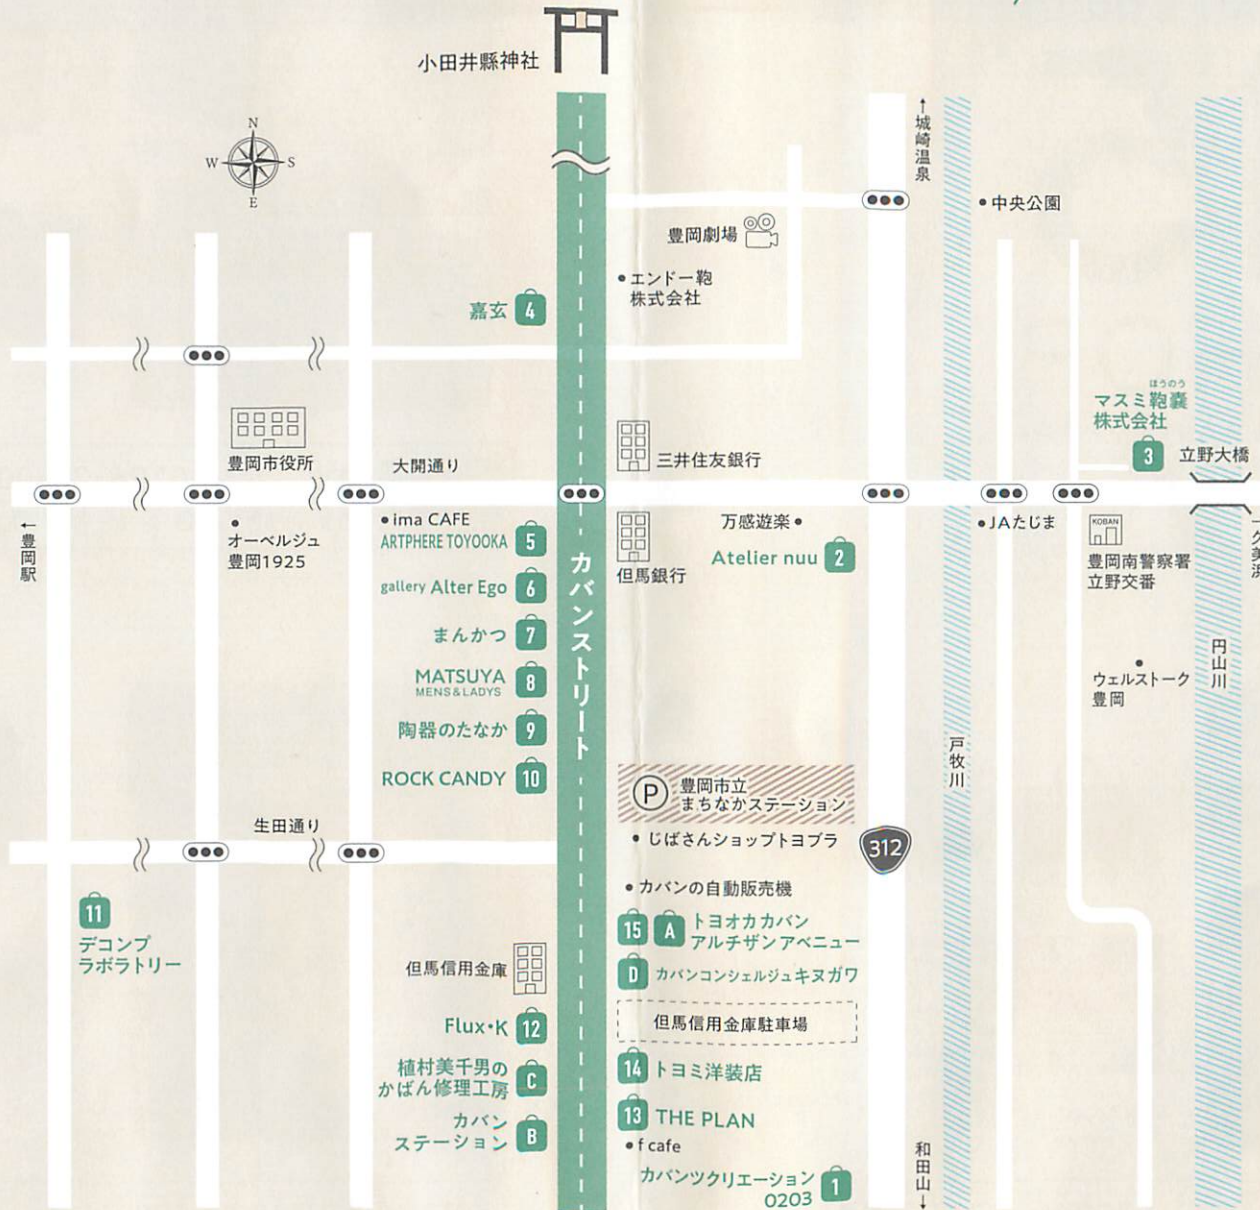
小田井縣神社

N
W S
E

↑城崎温泉

中央公園

豊岡劇場

エンドー鞄株式会社

嘉玄 4

ほうのう
マスミ鞄嚢株式会社

3 立野大橋

豊岡市役所

大開通り

三井住友銀行

←豊岡駅

オーベルジュ豊岡1925

ima CAFE
ARTPHERE TOYOOKA 5

gallery Alter Ego 6

まんかつ 7

MATSUYA MENS&LADYS 8

陶器のたなか 9

ROCK CANDY 10

カバンストリート

但馬銀行

万感遊楽

Atelier nuu 2

JAたじま

KOBAN
豊岡南警察署立野交番

ウェルストーク豊岡

円山川

戸牧川

P 豊岡市立まちなかステーション

じばさんショップトヨブラ

312

生田通り

カバンの自動販売機

11 デコンブラボラトリー

15 A トヨオカカバンアルチザンアベニュー

D カバンコンシェルジュキヌガワ

但馬信用金庫

但馬信用金庫駐車場

Flux・K 12

植村美千男のかばん修理工房 C

14 トヨミ洋装店

13 THE PLAN

カバンステーション B

f cafe

カバンツクリエーション0203 1

和田山↓